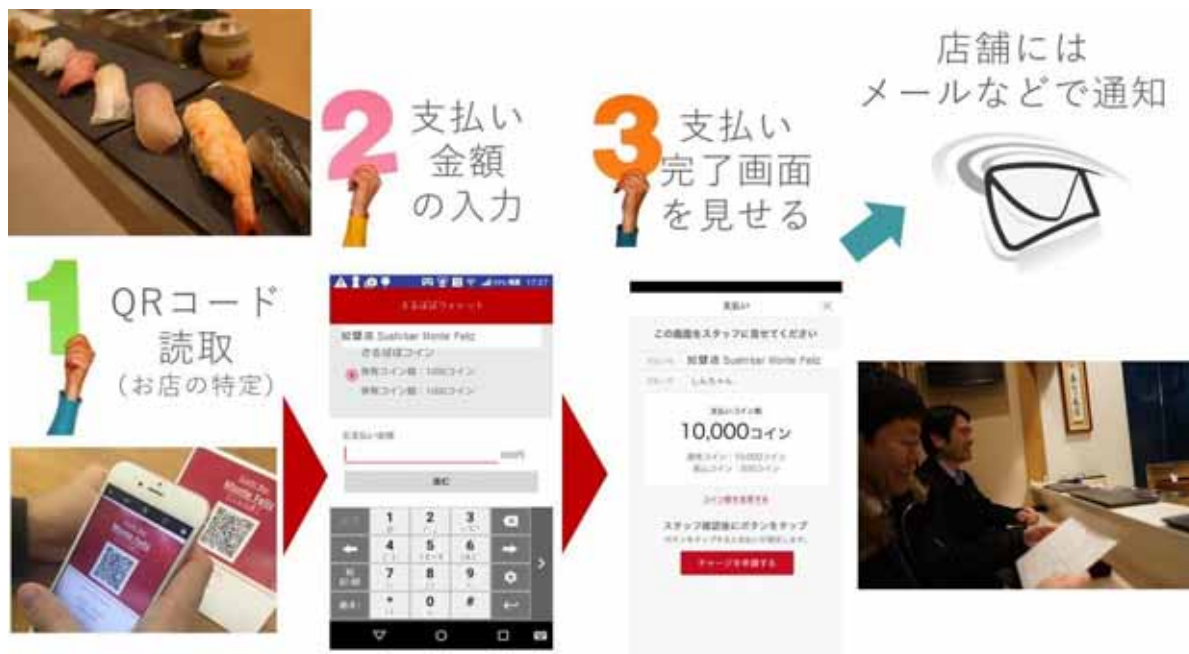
店舗には
メールなどで通知

2 支払い
金額
の入力

3 支払い
完了画面
を見せる

1 QRコード
読取
（お店の特定）

さるぼぼウォレット
知譬造 Sushibar Monte Feliz
さるぼぼコイン
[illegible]コイン額：100コイン
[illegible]コイン額：100コイン
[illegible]
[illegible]円
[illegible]
1 2 3
4 5 6
7 8 9
* 0 #

支払い
この画面をスタッフに見せてください
知譬造 Sushibar Monte Feliz
しんちゃん
支払いコイン額
10,000コイン
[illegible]
コイン額を変更する
スタッフ確認後にボタンをタップ
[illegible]
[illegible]

Monte Feliz